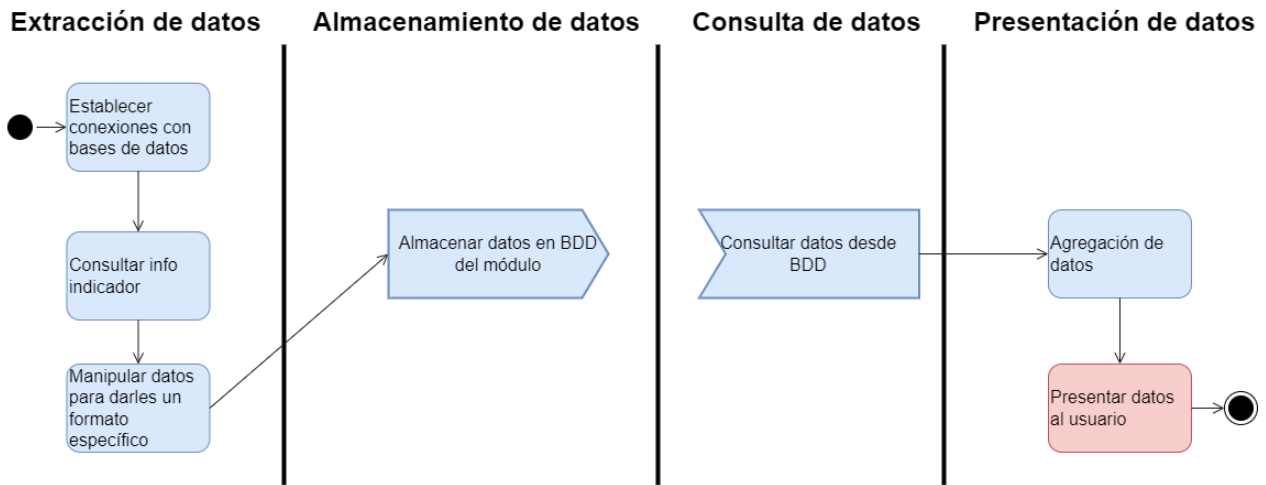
Extracción de datos

Almacenamiento de datos

Consulta de datos

Presentación de datos

Establecer conexiones con bases de datos

Consultar info indicador

Manipular datos para darles un formato específico

Almacenar datos en BDD del módulo

Consultar datos desde BDD

Agregación de datos

Presentar datos al usuario